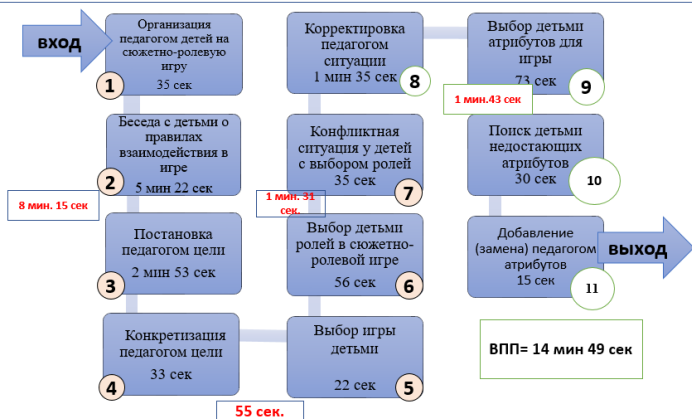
ВХОД

Организация педагогом детей на сюжетно-ролевую игру
35 сек
1

Беседа с детьми о правилах взаимодействия в игре
5 мин 22 сек
2

8 мин. 15 сек

Постановка педагогом цели
2 мин 53 сек
3

Конкретизация педагогом цели
33 сек
4

55 сек.

Выбор игры детьми
22 сек
5

Выбор детьми ролей в сюжетно-ролевой игре
56 сек
6

1 мин. 31 сек.

Конфликтная ситуация у детей с выбором ролей
35 сек
7

Корректировка педагогом ситуации
1 мин 35 сек
8

Выбор детьми атрибутов для игры
73 сек
9

1 мин.43 сек

Поиск детьми недостающих атрибутов
30 сек
10

Добавление (замена) педагогом атрибутов
15 сек
11

ВЫХОД

ВПП= 14 мин 49 сек